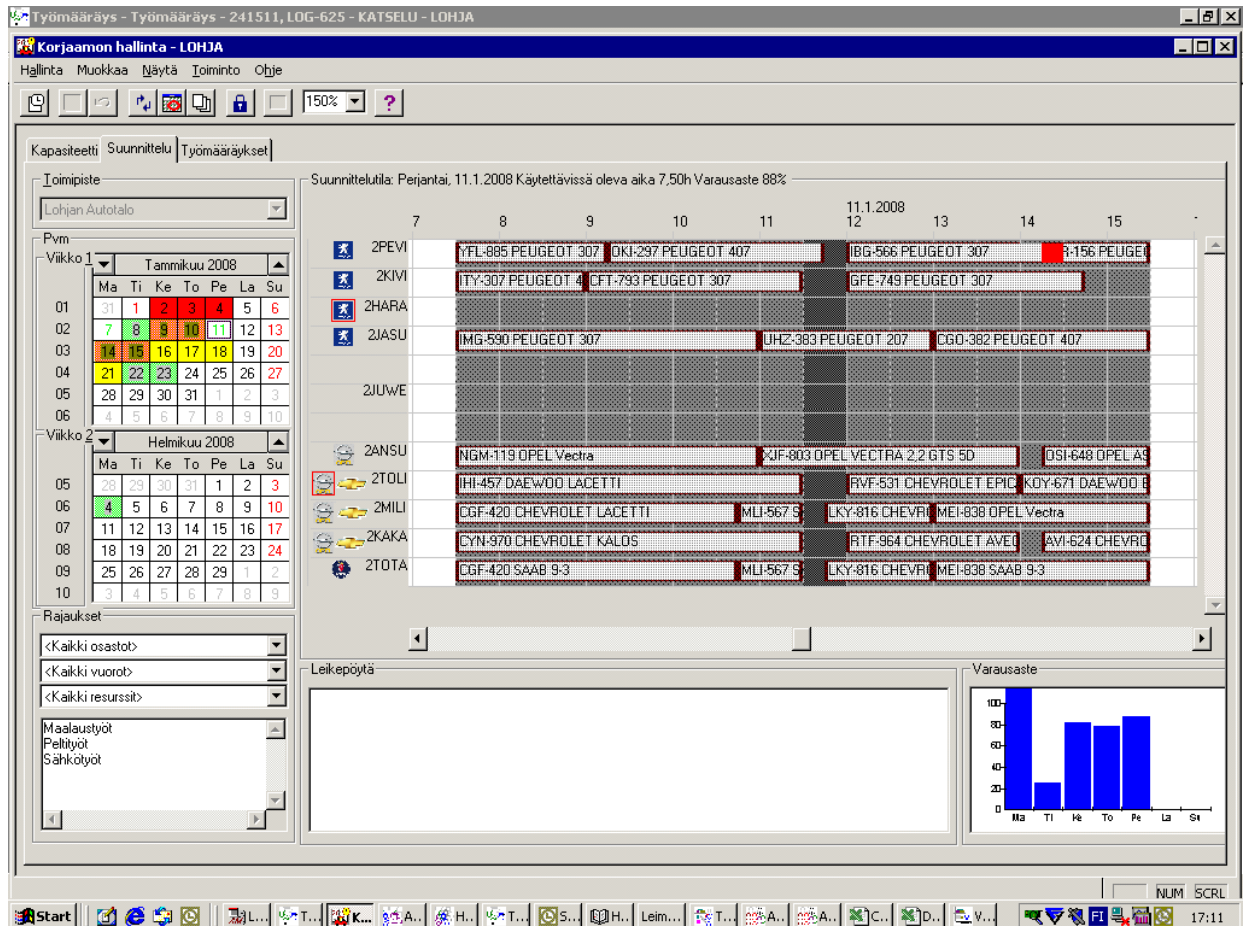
Työmääräys - Työmääräys - 241511, LOG-625 - KATSELU - LOHJA

Korjaamon hallinta - LOHJA

Hallinta Muokkaa Näytä Toiminto Ohje

150%

?

Kapasiteetti Suunnittelu Työmääräykset

Toimipiste

Lohjan Autotalo

Pvm

Viikko 1

Tammikuu 2008

| | Ma | Ti | Ke | To | Pe | La | Su |
|---|---|---|---|---|---|---|---|
| 01 | 31 | 1 | 2 | 3 | 4 | 5 | 6 |
| 02 | 7 | 8 | 9 | 10 | 11 | 12 | 13 |
| 03 | 14 | 15 | 16 | 17 | 18 | 19 | 20 |
| 04 | 21 | 22 | 23 | 24 | 25 | 26 | 27 |
| 05 | 28 | 29 | 30 | 31 | 1 | 2 | 3 |
| 06 | 4 | 5 | 6 | 7 | 8 | 9 | 10 |

Viikko 2

Helmikuu 2008

| | Ma | Ti | Ke | To | Pe | La | Su |
|---|---|---|---|---|---|---|---|
| 05 | 28 | 29 | 30 | 31 | 1 | 2 | 3 |
| 06 | 4 | 5 | 6 | 7 | 8 | 9 | 10 |
| 07 | 11 | 12 | 13 | 14 | 15 | 16 | 17 |
| 08 | 18 | 19 | 20 | 21 | 22 | 23 | 24 |
| 09 | 25 | 26 | 27 | 28 | 29 | 1 | 2 |
| 10 | 3 | 4 | 5 | 6 | 7 | 8 | 9 |

Rajaukset

<Kaikki osastot>

<Kaikki vuorot>

<Kaikki resurssit>

Maalaustyöt
Peltityöt
Sähkötyöt

Suunnittelutila: Perjantai, 11.1.2008 Käytettävissä oleva aika 7,50h Varausaste 88%

11.1.2008

7 8 9 10 11 12 13 14 15

2PEVI YFL-885 PEUGEOT 307 OKI-297 PEUGEOT 407 IBG-566 PEUGEOT 307 R-156 PEUGE
2KIVI ITY-307 PEUGEOT 4 CFT-793 PEUGEOT 307 GFE-749 PEUGEOT 307
2HARA
2JASU IMG-590 PEUGEOT 307 UHZ-383 PEUGEOT 207 CGO-382 PEUGEOT 407
2JUWE
2ANSU NGM-119 OPEL Vectra XJF-803 OPEL VECTRA 2,2 GTS 5D OSI-648 OPEL AS
2TOLI IHI-457 DAEWOO LACETTI RVF-531 CHEVROLET EPIC KOY-671 DAEWOO E
2MILI CGF-420 CHEVROLET LACETTI MLI-567 S LKY-816 CHEVRO MEI-838 OPEL Vectra
2KAKA CYN-970 CHEVROLET KALOS RTF-964 CHEVROLET AVEO AVI-624 CHEVRO
2TOTA CGF-420 SAAB 9-3 MLI-567 S LKY-816 CHEVRO MEI-838 SAAB 9-3

Leikepöytä

Varausaste

100
80
60
40
20
0
Ma Ti Ke To Pe La Su

NUM SCRL

Start L... T... K... A... H... T... S... H... Leim... T... A... A... C... D... V... FI 17:11